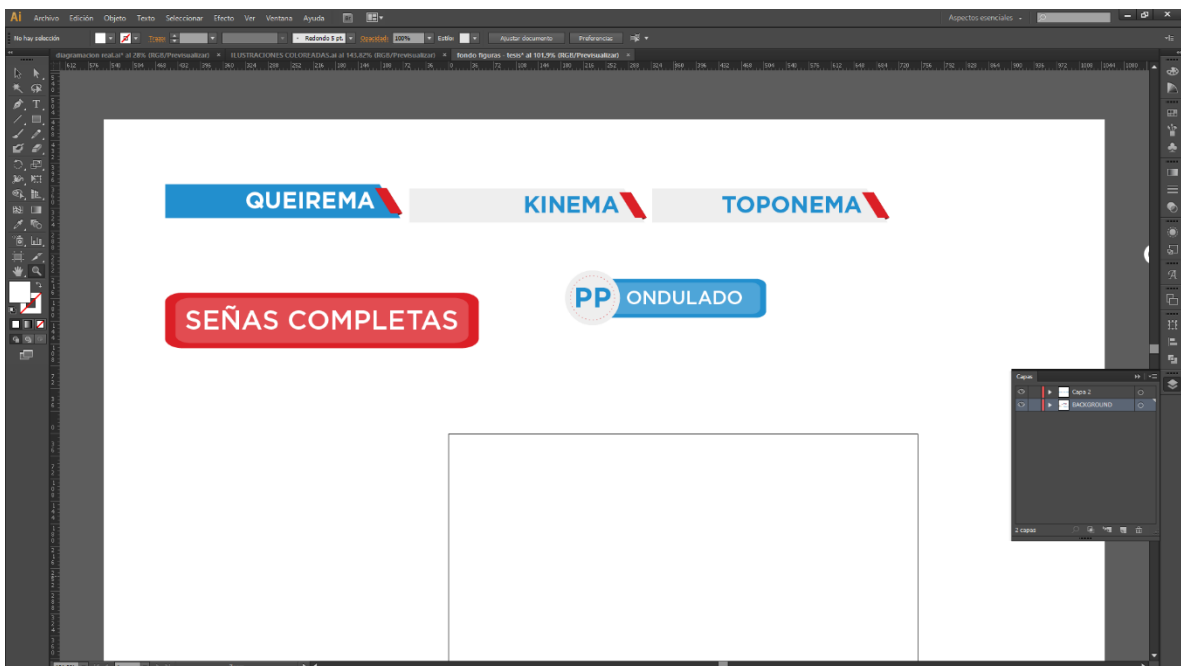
Ai Archivo Edición Objeto Texto Seleccionar Efecto Ver Ventana Ayuda

Aspectos esenciales

No hay selección

Trazo

Redondo 5 pt.

Opacidad: 100%

Estilo:

Ajustar documento

Preferencias

diagramacion real.ai* al 28% (RGB/Previsualizar) × ILUSTRACIONES COLOREADAS.ai al 143.82% (RGB/Previsualizar) × fondo figuras - tesis* al 101.9% (RGB/Previsualizar) ×

QUEIREMA

KINEMA

TOPONEMA

SEÑAS COMPLETAS

PP ONDULADO

Capas

Capa 2

BACKGROUND

2 capas